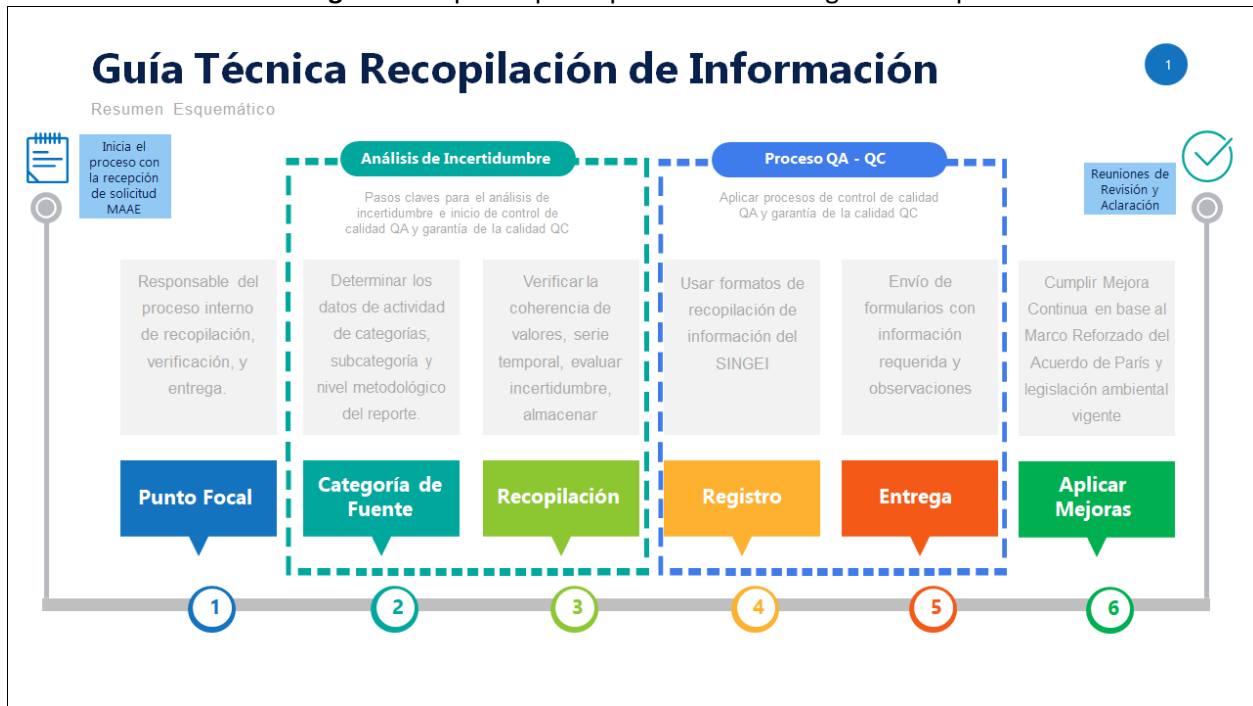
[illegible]

Guía Técnica Recopilación de Información

1

Resumen Esquemático

Inicia el proceso con la recepción de solicitud MAAE

Análisis de Incertidumbre

Pasos claves para el análisis de incertidumbre e inicio de control de calidad QA y garantía de la calidad QC

Proceso QA - QC

Aplicar procesos de control de calidad QA y garantía de la calidad QC

Reuniones de Revisión y Aclaración

Responsable del proceso interno de recopilación, verificación, y entrega.

Determinar los datos de actividad de categorías, subcategoría y nivel metodológico del reporte.

Verificar la coherencia de valores, serie temporal, evaluar incertidumbre, almacenar

Usar formatos de recopilación de información del SINGEI

Envío de formularios con información requerida y observaciones

Cumplir Mejora Continua en base al Marco Reforzado del Acuerdo de París y legislación ambiental vigente

Punto Focal

Categoría de Fuente

Recopilación

Registro

Entrega

Aplicar Mejoras

1

2

3

4

5

6